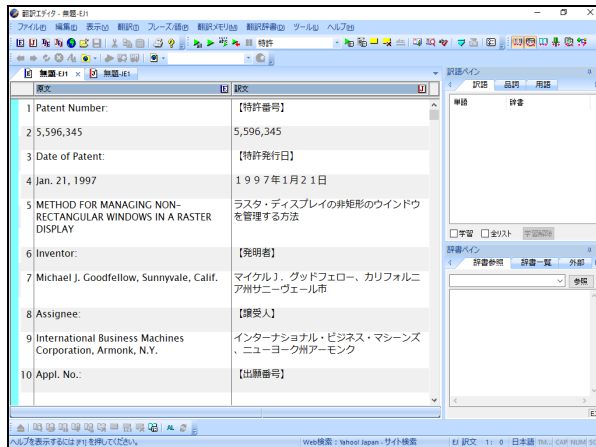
翻訳エディタ - 無題-EJ1

ファイル(F) 編集(E) 表示(V) 翻訳(T) フレーズ/語句(P) 翻訳メモリ(M) 翻訳辞書(D) ツール(L) ヘルプ(H)

特許

無題-EJ1 × 無題-JE1

原文 訳文

| | 原文 | 訳文 |
|---|---|---|
| 1 | Patent Number: | 【特許番号】 |
| 2 | 5,596,345 | 5,596,345 |
| 3 | Date of Patent: | 【特許発行日】 |
| 4 | Jan. 21, 1997 | １９９７年1月２１日 |
| 5 | METHOD FOR MANAGING NON-RECTANGULAR WINDOWS IN A RASTER DISPLAY | ラスタ・ディスプレイの非矩形のウインドウを管理する方法 |
| 6 | Inventor: | 【発明者】 |
| 7 | Michael J. Goodfellow, Sunnyvale, Calif. | マイケルＪ．グッドフェロー、カリフォルニア州サニーヴェール市 |
| 8 | Assignee: | 【譲受人】 |
| 9 | International Business Machines Corporation, Armonk, N.Y. | インターナショナル・ビジネス・マシーンズ、ニューヨーク州アーモンク |
| 10 | Appl. No.: | 【出願番号】 |

訳語ペイン

訳語 品詞 用語

単語 辞書

学習 全リスト 学習解除

辞書ペイン

辞書参照 辞書一覧 外部

参照

ヘルプを表示するには [F1] を押してください。

Web検索：Yahoo! Japan - サイト検索

EJ 訳文 1: 0 日本語 TH CAP NUM SC